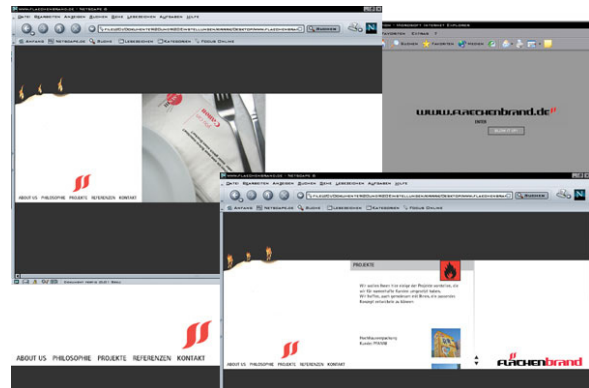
WWW.FLAECHENBRAND.DE - NETSCAPE 6
DATEI BEARBEITEN ANSEHEN SUCHEN GEHE LESEZEICHEN AUFGABEN HILFE
SUCHEN
ANFANG NETSCAPE.DE SUCHE LESEZEICHEN KATEGORIEN FOCUS ONLINE
ABOUT US PHILOSOPHIE PROJEKTE REFERENZEN KONTAKT
MICROSOFT INTERNET EXPLORER
FAVORITEN EXTRAS ?
SUCHEN FAVORITEN MEDIEN
www.flaechenbrand.de
INTRO
WWW.FLAECHENBRAND.DE - NETSCAPE 6
DATEI BEARBEITEN ANSEHEN SUCHEN GEHE LESEZEICHEN AUFGABEN HILFE
SUCHEN
ANFANG NETSCAPE.DE SUCHE LESEZEICHEN KATEGORIEN FOCUS ONLINE
PROJEKTE
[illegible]
ABOUT US PHILOSOPHIE PROJEKTE REFERENZEN KONTAKT
flächenbrand
ABOUT US PHILOSOPHIE PROJEKTE REFERENZEN KONTAKT